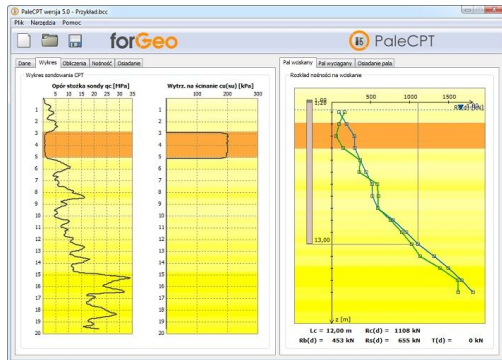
PaleCPT wersja 5.0 - Przykład.bcc
Plik Narzędzia Pomoc
forGeo
PaleCPT
Dane Wykres Obliczenia Nośność Osiadanie
Wykres sondowania CPT
Opór stożka sondy qc [MPa]
5 10 15 20 25 30 35
Wytrz. na ścinanie cu(su) [kPa]
100 200 300
1 2 3 4 5 6 7 8 9 10 11 12 13 14 15 16 17 18 19 20
1 2 3 4 5 6 7 8 9 10 11 12 13 14 15 16 17 18 19 20
Pal wciskany Pal wyciągany Osiadanie pala
Rozkład nośności na wciskanie
1,00
500 1000 1500
R(d) [kN]
13,00
z [m]
Lc = 12,00 m Rc(d) = 1108 kN
Rb(d) = 453 kN Rs(d) = 655 kN T(d) = 0 kN